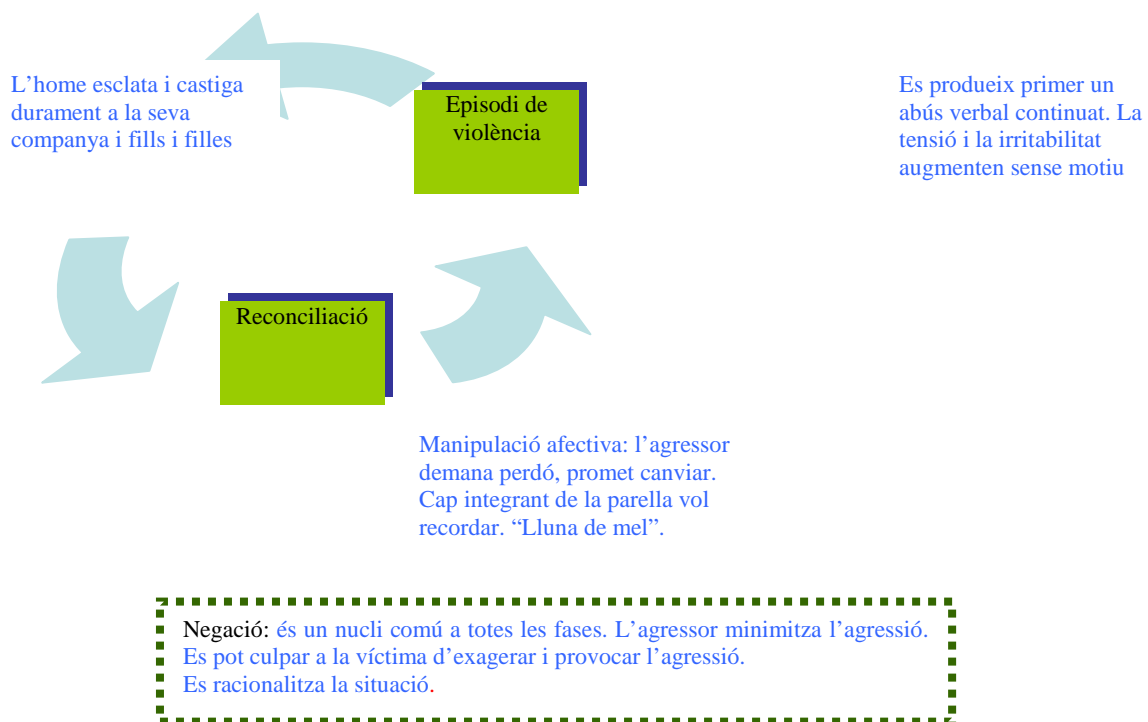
L’home esclata i castiga durament a la seva companya i fills i filles

Episodi de violència

Es produeix primer un abús verbal continuat. La tensió i la irritabilitat augmenten sense motiu

Reconciliació

Manipulació afectiva: l’agressor demana perdó, promet canviar. Cap integrant de la parella vol recordar. “Lluna de mel”.

Negació: és un nucli comú a totes les fases. L’agressor minimitza l’agressió. Es pot culpar a la víctima d’exagerar i provocar l’agressió. Es racionalitza la situació.